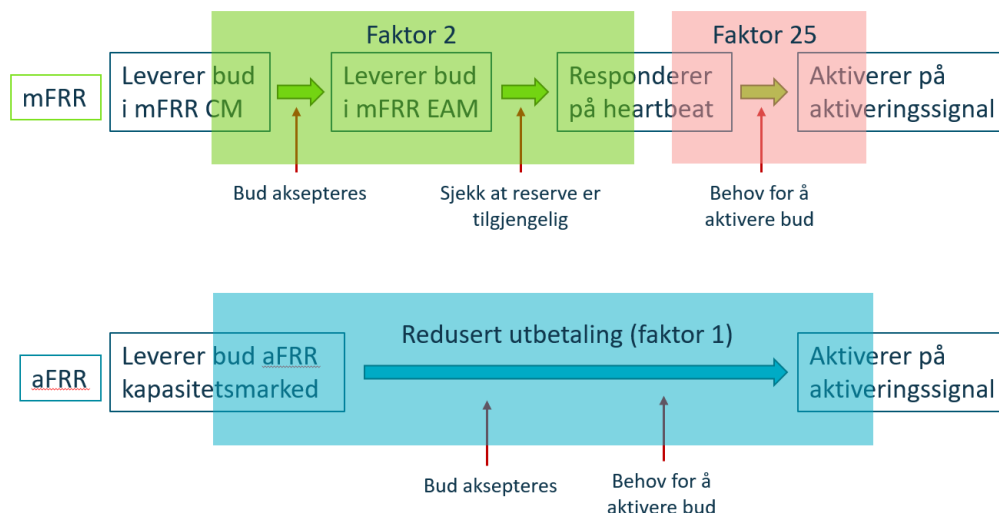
Faktor 2

Faktor 25

mFRR

Leverer bud i mFRR CM

Leverer bud i mFRR EAM

Responderer på heartbeat

Aktiverer på aktiveringssignal

Bud aksepteres

Sjekk at reserve er tilgjengelig

Behov for å aktivere bud

aFRR

Leverer bud aFRR kapasitetsmarked

Redusert utbetaling (faktor 1)

Aktiverer på aktiveringssignal

Bud aksepteres

Behov for å aktivere bud